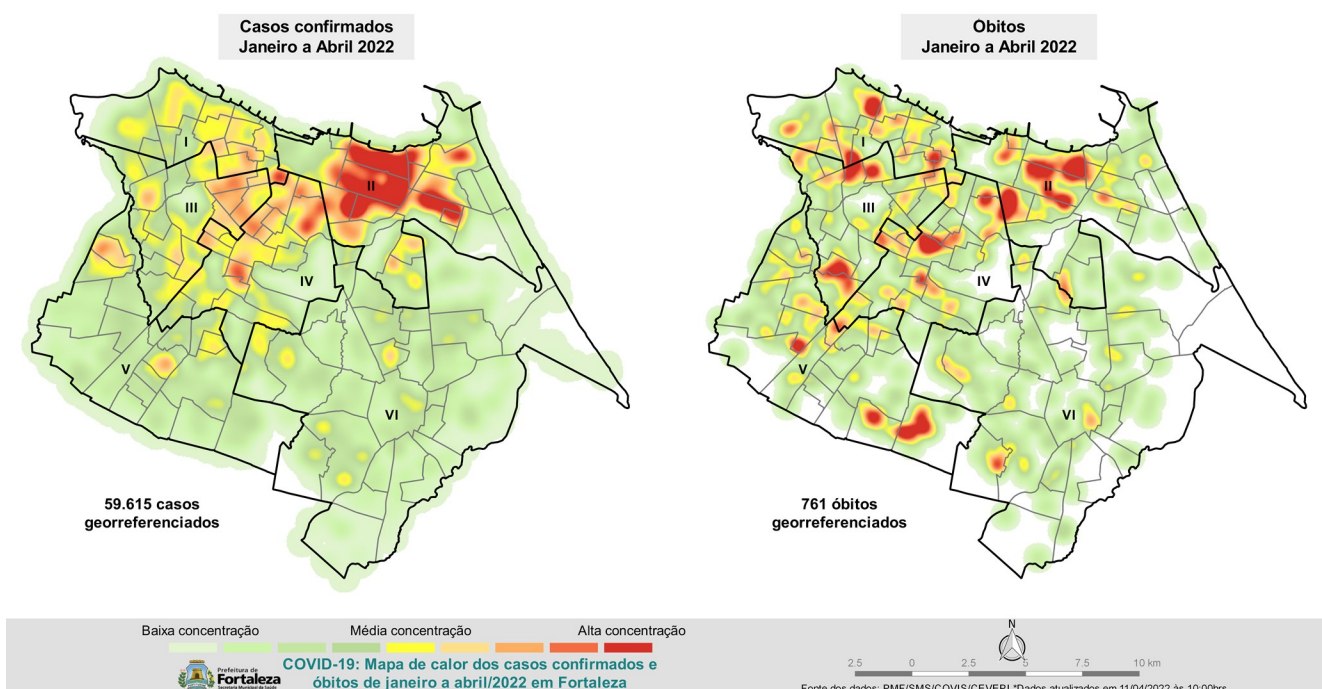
Casos confirmados
Janeiro a Abril 2022

I
II
III
IV
V
VI

59.615 casos
georreferenciados

Obitos
Janeiro a Abril 2022

I
II
III
IV
V
VI

761 óbitos
georreferenciados

Baixa concentração
Média concentração
Alta concentração

Prefeitura de
Fortaleza
Secretaria Municipal da Saúde

COVID-19: Mapa de calor dos casos confirmados e óbitos de janeiro a abril/2022 em Fortaleza

N
2.5 0 2.5 5 7.5 10 km

Fonte dos dados: PMF/SMS/COVIS/CEVEPI *Dados atualizados em 11/04/2022 às 10:00hrs